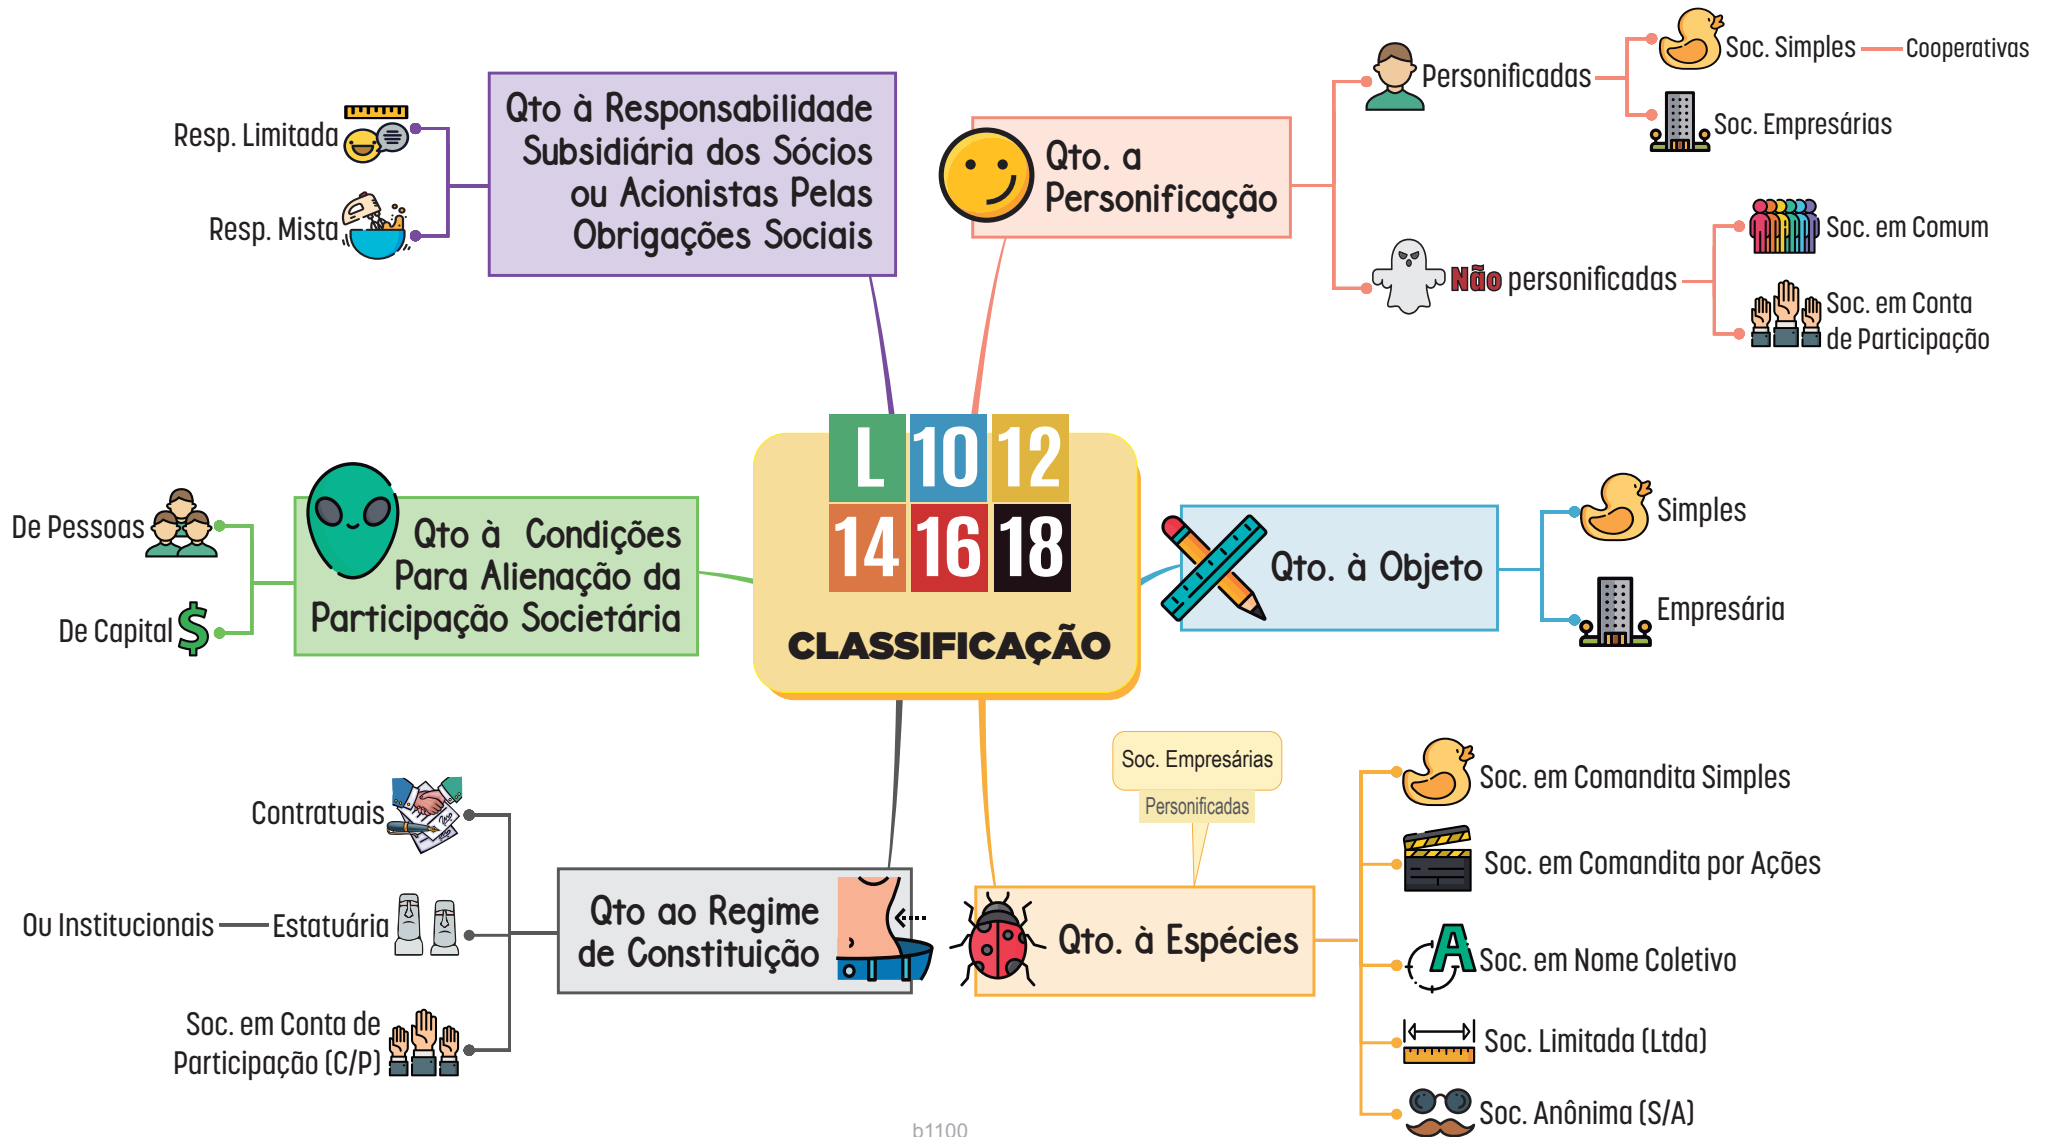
L 10 12
14 16 18
CLASSIFICAÇÃO

Qto à Responsabilidade Subsidiária dos Sócios ou Acionistas Pelas Obrigações Sociais

Resp. Limitada

Resp. Mista

Qto. a Personificação

Personificadas

Soc. Simples — Cooperativas

Soc. Empresárias

Não personificadas

Soc. em Comum

Soc. em Conta de Participação

Qto à Condições Para Alienação da Participação Societária

De Pessoas

De Capital

Qto. à Objeto

Simples

Empresária

Qto ao Regime de Constituição

Contratuais

Ou Institucionais — Estatuária

Soc. em Conta de Participação (C/P)

Soc. Empresárias
Personificadas

Qto. à Espécies

Soc. em Comandita Simples

Soc. em Comandita por Ações

Soc. em Nome Coletivo

Soc. Limitada (Ltda)

Soc. Anônima (S/A)

b1100